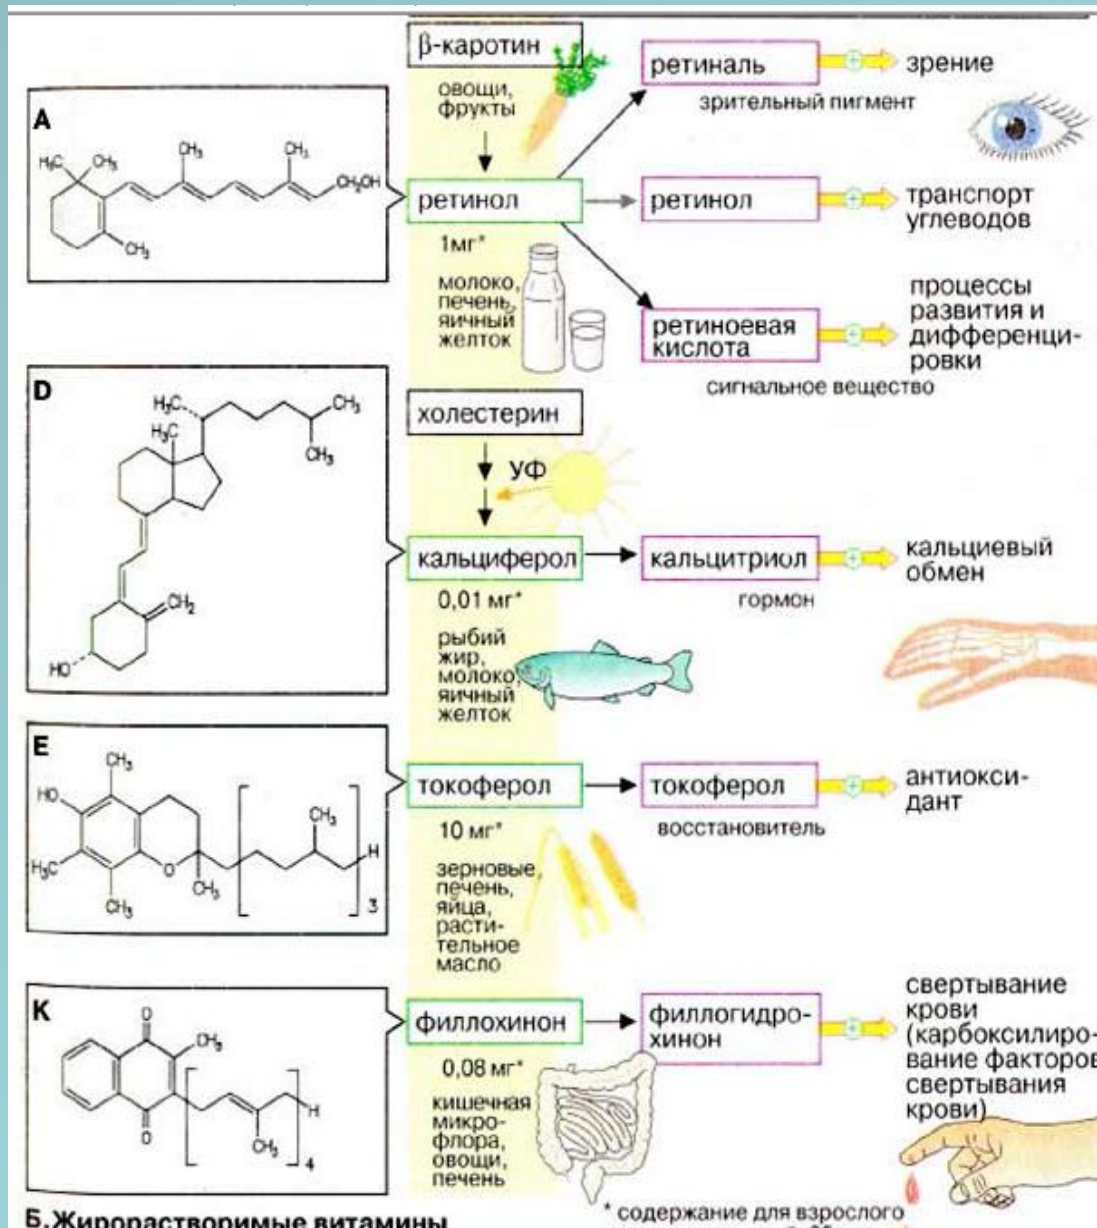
A

$H_3C$ $CH_3$ $CH_3$ $CH_3$ $CH_2OH$ $CH_3$

β-каротин

овощи, фрукты

ретинол

1мг*

молоко, печень, яичный желток

ретиналь

зрительный пигмент

зрение

ретинол

транспорт углеводов

ретиноевая кислота

сигнальное вещество

процессы развития и дифференцировки

D

$H_3C$ $H_3C$ $CH_3$ $CH_3$ $CH_2$ HO

холестерин

УФ

кальциферол

0,01 мг*

рыбий жир, молоко, яичный желток

кальцитриол

гормон

кальциевый обмен

E

$CH_3$ HO $H_3C$ $CH_3$ $CH_3$ $CH_3$ O H 3

токоферол

10 мг*

зерновые, печень, яйца, растительное масло

токоферол

восстановитель

антиоксидант

K

O $CH_3$ O $CH_3$ H 4

филлохинон

0,08 мг*

кишечная микрофлора, овощи, печень

филлогидрохинон

свертывание крови (карбоксилирование факторов свертывания крови)

Б.Жирорастворимые витамины

* содержание для взрослого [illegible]